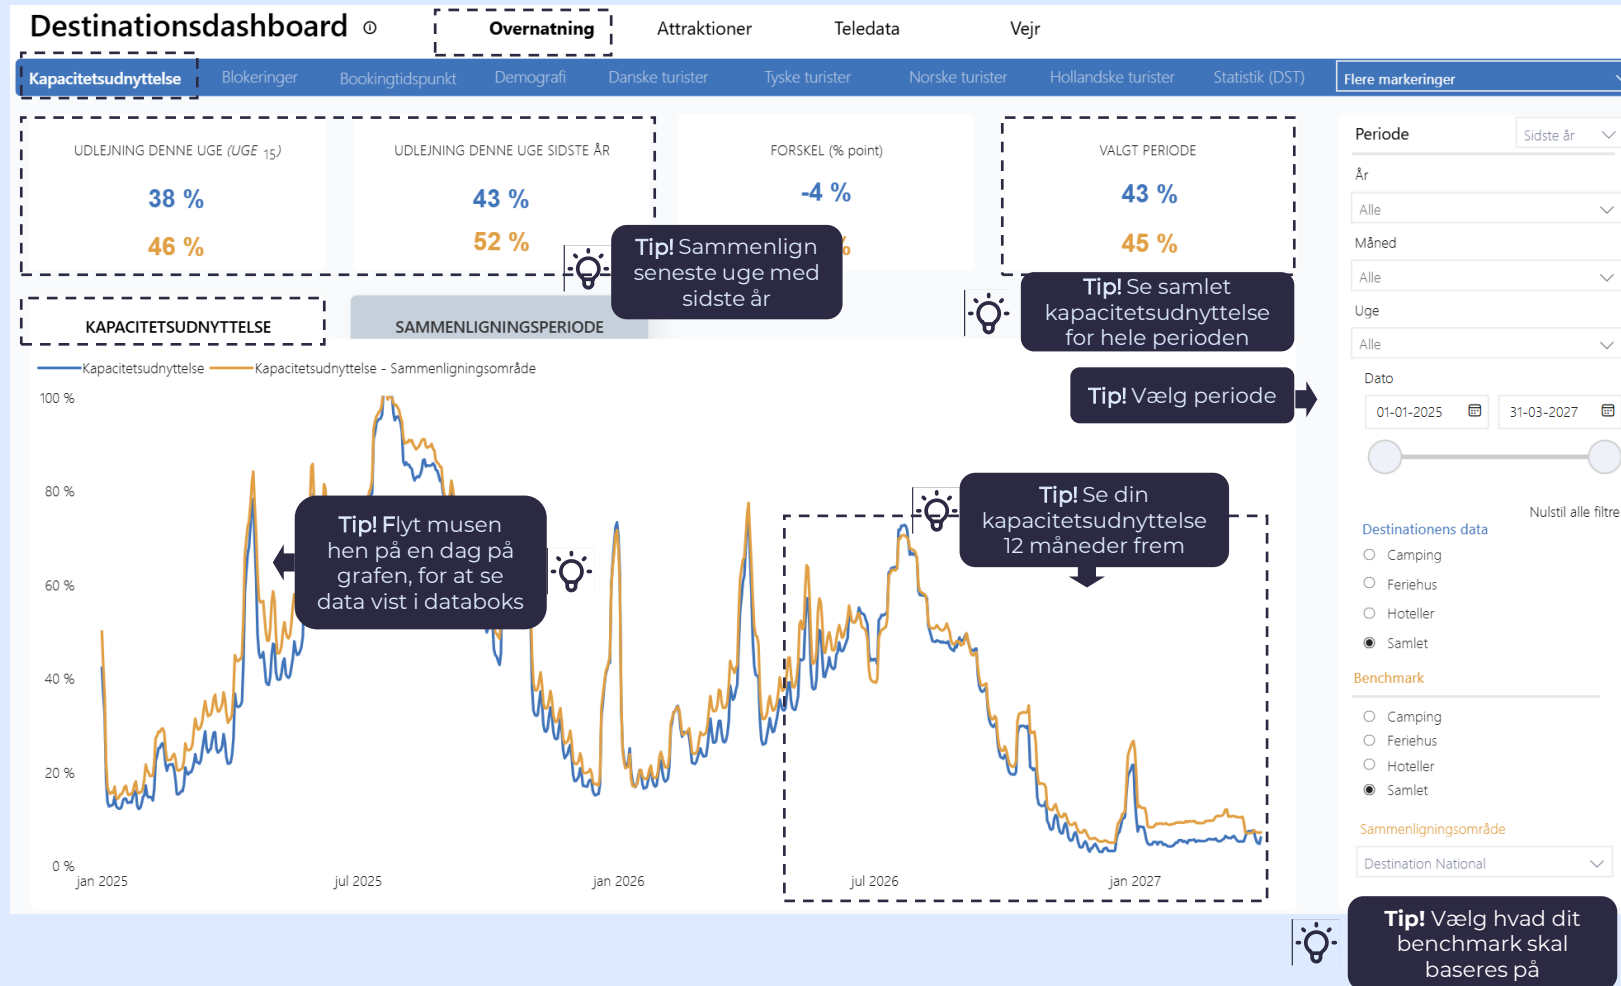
Destinationsdashboard ⓘ

Overnatning | Attraktioner | Teledata | Vejr

Kapacitetsudnyttelse | Blokeringer | Bookingtidspunkt | Demografi | Danske turister | Tyske turister | Norske turister | Hollandske turister | Statistik (DST) | Flere markeringer

UDLEJNING DENNE UGE (UGE 15)
38 %
46 %

UDLEJNING DENNE UGE SIDSTE ÅR
43 %
52 %

FORSKEL (% point)
-4 %
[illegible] %

VALGT PERIODE
43 %
45 %

Tip! Sammenlign seneste uge med sidste år

Tip! Se samlet kapacitetsudnyttelse for hele perioden

Tip! Vælg periode

KAPACITETSUDNYTTELSE
SAMMENLIGNINGSPERIODE

Kapacitetsudnyttelse — Kapacitetsudnyttelse - Sammenligningsområde

100 %
80 %
60 %
40 %
20 %
0 %
jan 2025
jul 2025
jan 2026
jul 2026
jan 2027

Tip! Flyt musen hen på en dag på grafen, for at se data vist i databoks

Tip! Se din kapacitetsudnyttelse 12 måneder frem

Periode
Sidste år
År
Alle
Måned
Alle
Uge
Alle
Dato
01-01-2025
31-03-2027
Nulstil alle filtre
Destinationens data
Camping
Feriehus
Hoteller
Samlet
Benchmark
Camping
Feriehus
Hoteller
Samlet
Sammenligningsområde
Destination National

Tip! Vælg hvad dit benchmark skal baseres på